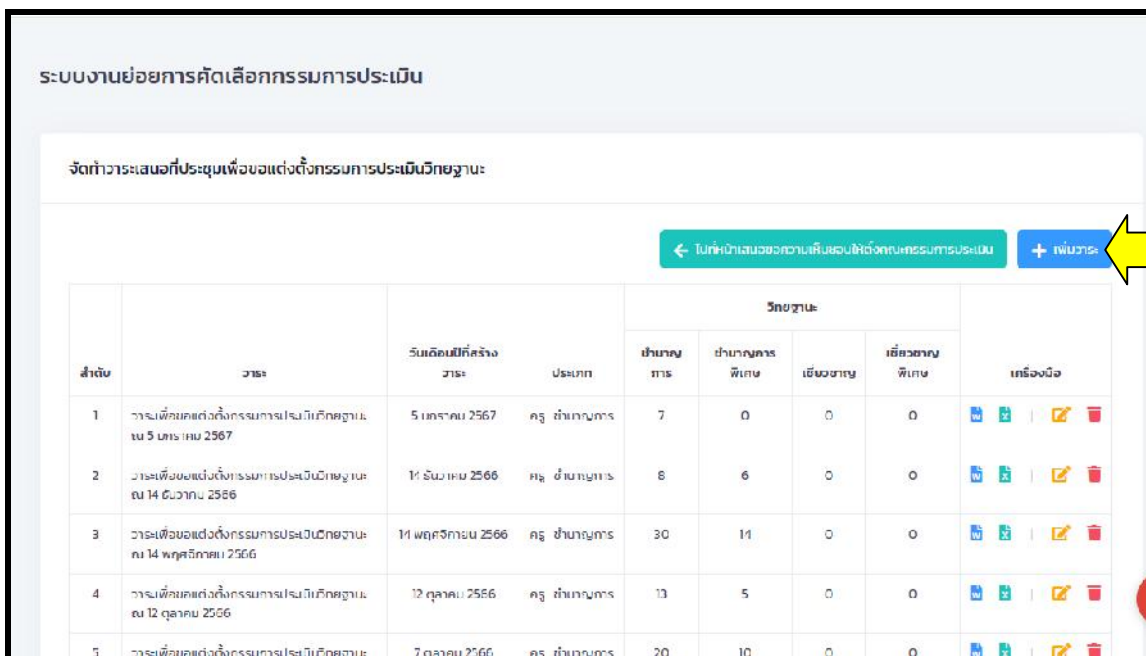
ระบบงานย่อยการคัดเลือกกรรมการประเมิน

จัดทำวาระเสนอที่ประชุมเพื่อขอแต่งตั้งกรรมการประเมินวิทยฐานะ

← ไปที่หน้าเสนอขอความเห็นชอบให้ตั้งคณะกรรมการประเมิน

+ เพิ่มวาระ

| ลำดับ | วาระ | วันเดือนปีที่สร้างวาระ | ประเภท | ชำนาญการ | ชำนาญการพิเศษ | เชี่ยวชาญ | เชี่ยวชาญพิเศษ | เครื่องมือ |
|---|---|---|---|---|---|---|---|---|
| 1 | วาระเพื่อขอแต่งตั้งกรรมการประเมินวิทยฐานะ ณ 5 มกราคม 2567 | 5 มกราคม 2567 | ครู ชำนาญการ | 7 | 0 | 0 | 0 | |
| 2 | วาระเพื่อขอแต่งตั้งกรรมการประเมินวิทยฐานะ ณ 14 ธันวาคม 2566 | 14 ธันวาคม 2566 | ครู ชำนาญการ | 8 | 6 | 0 | 0 | |
| 3 | วาระเพื่อขอแต่งตั้งกรรมการประเมินวิทยฐานะ ณ 14 พฤศจิกายน 2566 | 14 พฤศจิกายน 2566 | ครู ชำนาญการ | 30 | 14 | 0 | 0 | |
| 4 | วาระเพื่อขอแต่งตั้งกรรมการประเมินวิทยฐานะ ณ 12 ตุลาคม 2566 | 12 ตุลาคม 2566 | ครู ชำนาญการ | 13 | 5 | 0 | 0 | |
| 5 | วาระเพื่อขอแต่งตั้งกรรมการประเมินวิทยฐานะ | 7 ตุลาคม 2566 | ครู ชำนาญการ | 20 | 10 | 0 | 0 | |